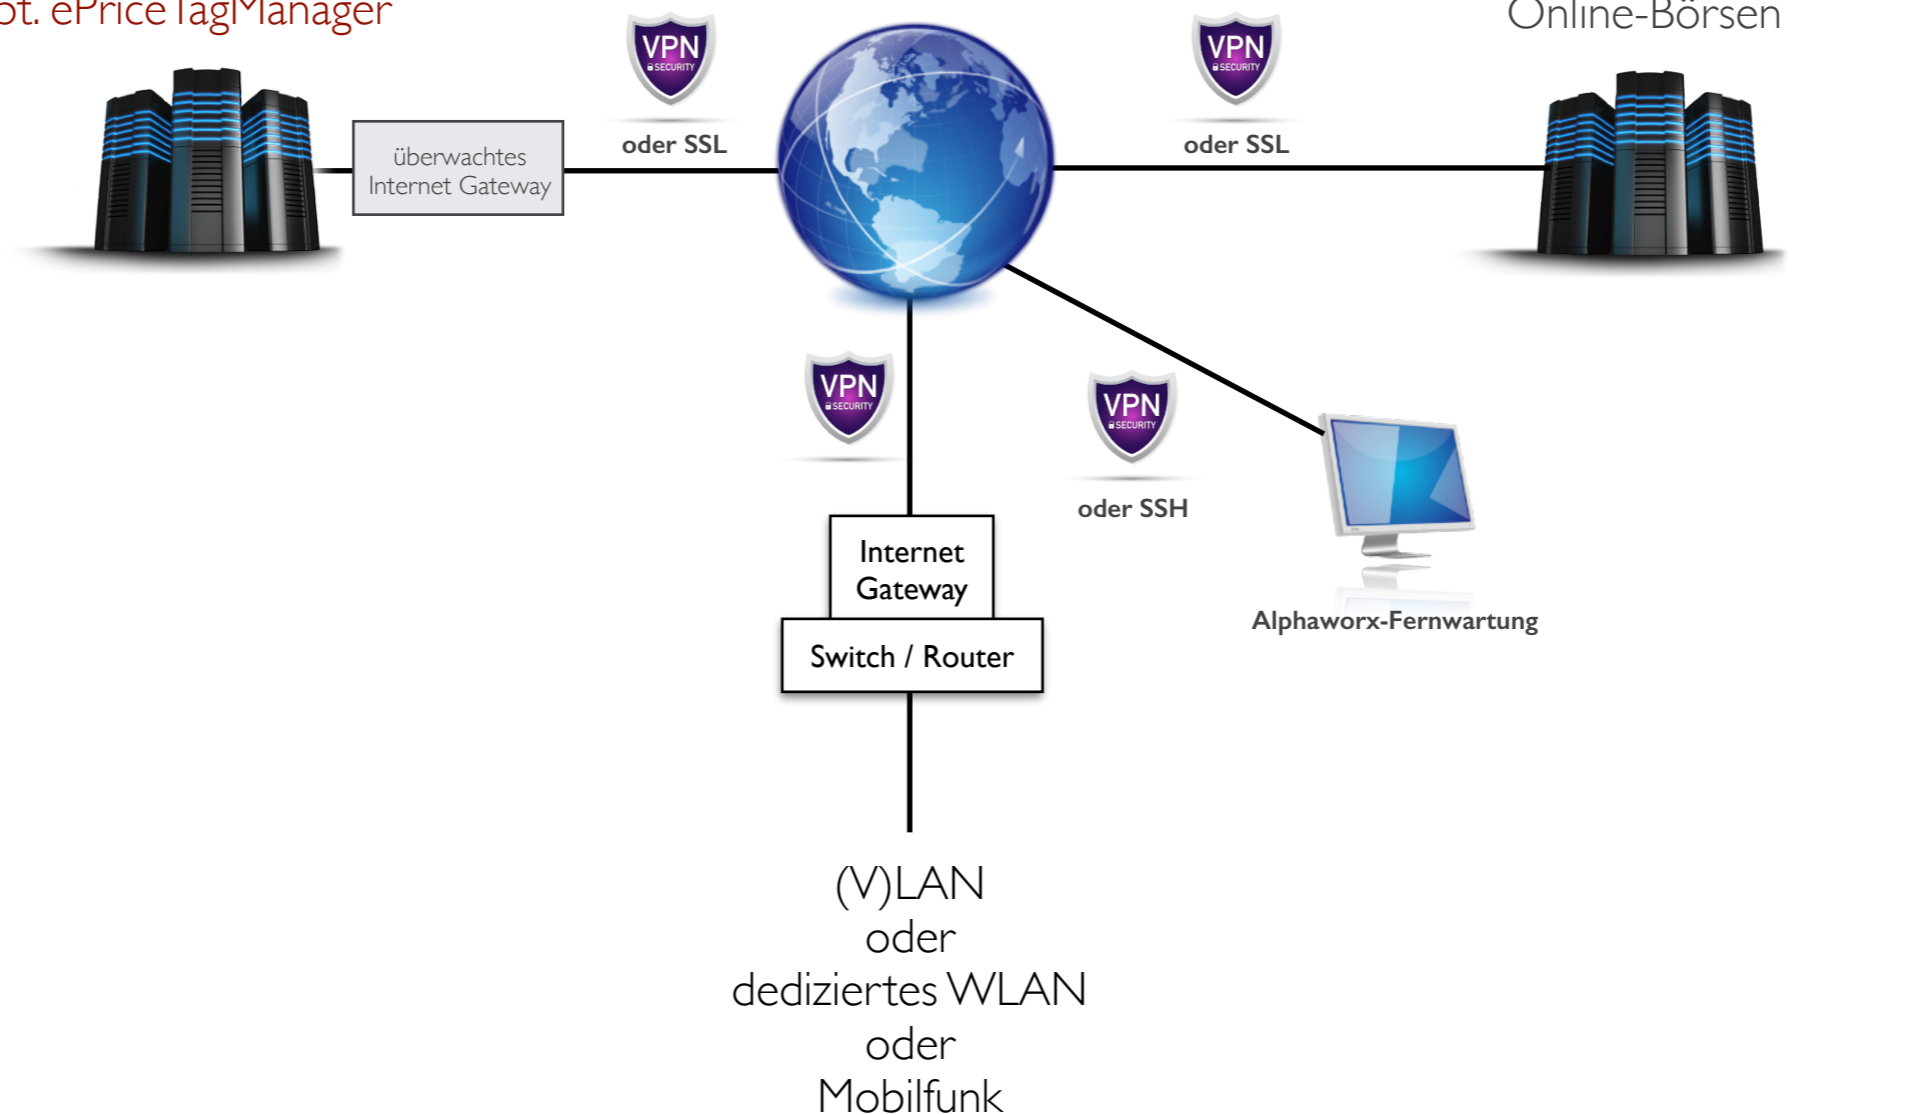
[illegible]t. ePriceTagManager

Online-Börsen

VPN SECURITY

oder SSL

VPN SECURITY

oder SSL

überwachtes Internet Gateway

VPN SECURITY

VPN SECURITY

oder SSH

Internet Gateway

Switch / Router

Alphaworx-Fernwartung

(V)LAN
oder
dediziertes WLAN
oder
Mobilfunk